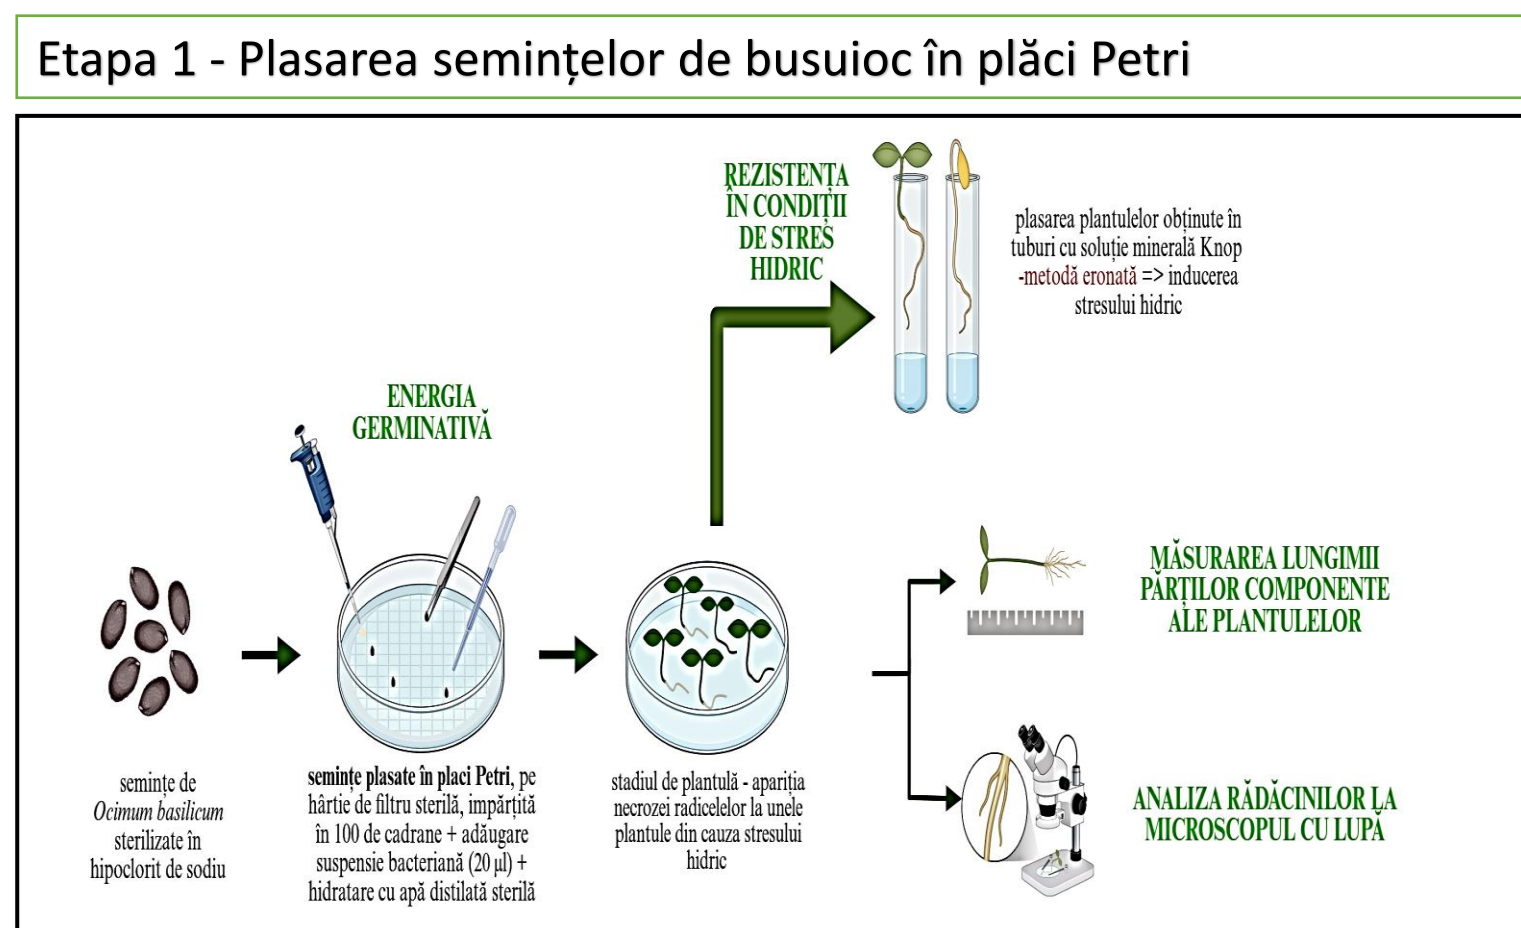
Etapa 1 - Plasarea semințelor de busuioc în plăci Petri

REZISTENȚA ÎN CONDIȚII DE STRES HIDRIC

plasarea plantulelor obținute în tuburi cu soluție minerală Knop -metodă eronată => inducerea stresului hidric

ENERGIA GERMINATIVĂ

MĂSURAREA LUNGIMII PĂRȚILOR COMPONENTE ALE PLANTULELOR

semințe de *Ocimum basilicum* sterilizate în hipoclorit de sodiu

**semințe plasate în placi Petri**, pe hârtie de filtru sterilă, împărțită în 100 de cadrane + adăugare suspensie bacteriană (20 µl) + hidratare cu apă distilată sterilă

stadiul de plantulă - apariția necrozei radicelelor la unele plantule din cauza stresului hidric

ANALIZA RĂDĂCINILOR LA MICROSCOPUL CU LUPĂ